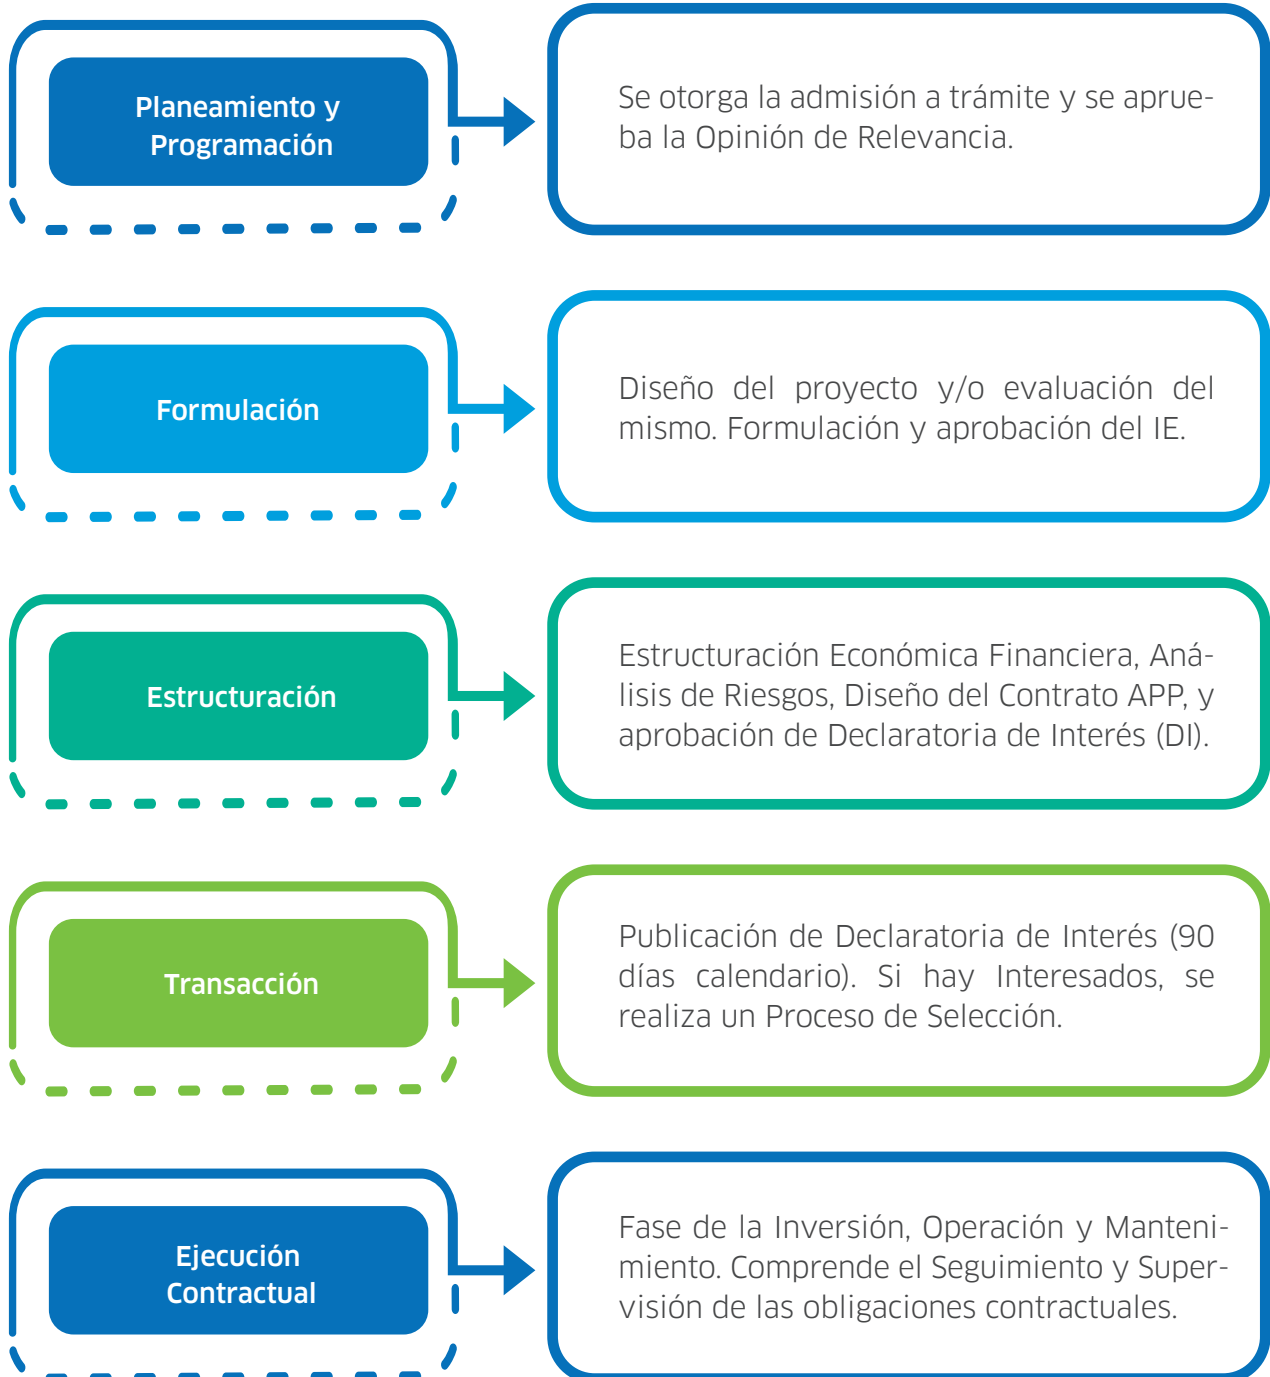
Planeamiento y Programación

Se otorga la admisión a trámite y se aprueba la Opinión de Relevancia.

Formulación

Diseño del proyecto y/o evaluación del mismo. Formulación y aprobación del IE.

Estructuración

Estructuración Económica Financiera, Análisis de Riesgos, Diseño del Contrato APP, y aprobación de Declaratoria de Interés (DI).

Transacción

Publicación de Declaratoria de Interés (90 días calendario). Si hay Interesados, se realiza un Proceso de Selección.

Ejecución Contractual

Fase de la Inversión, Operación y Mantenimiento. Comprende el Seguimiento y Supervisión de las obligaciones contractuales.